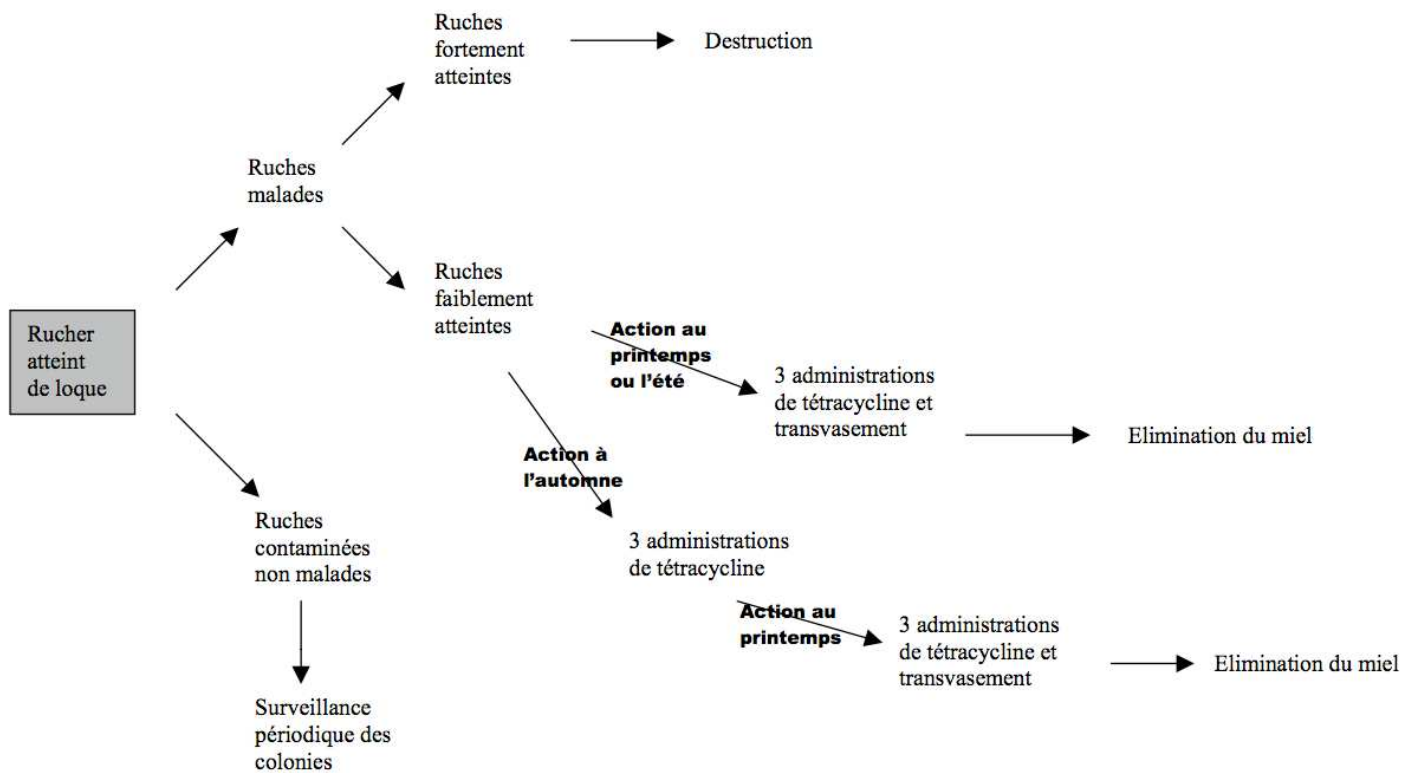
Rucher atteint de loque

Ruches malades

Ruches fortement atteintes

Destruction

Ruches faiblement atteintes

Action au printemps ou l'été

3 administrations de tétracycline et transvasement

Elimination du miel

Action à l'automne

3 administrations de tétracycline

Action au printemps

3 administrations de tétracycline et transvasement

Elimination du miel

Ruches contaminées non malades

Surveillance périodique des colonies